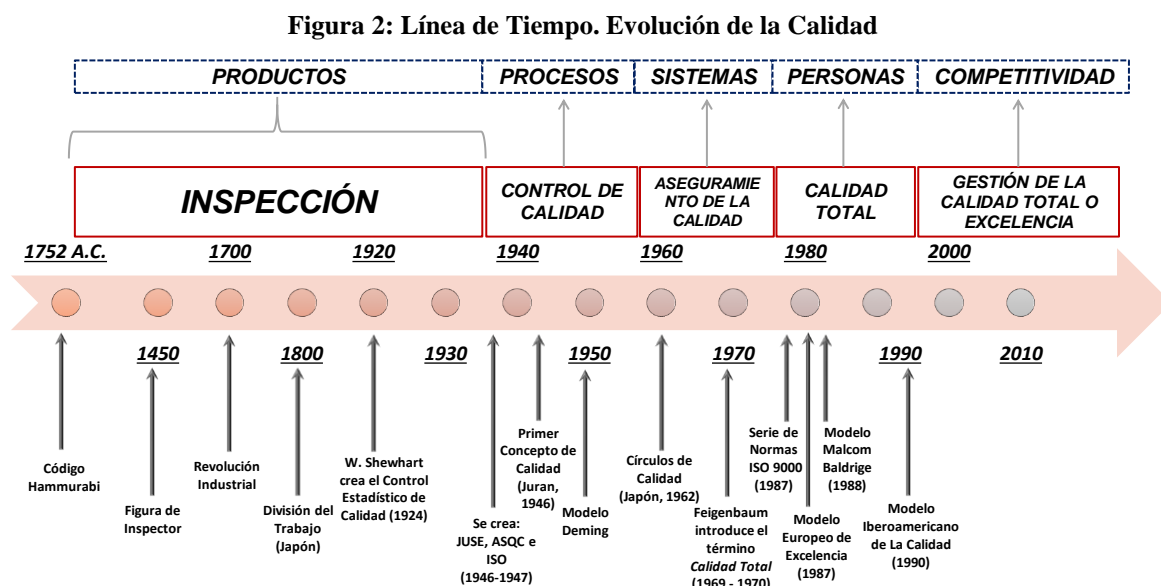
**Figura 2: Línea de Tiempo. Evolución de la Calidad**

PRODUCTOS | PROCESOS | SISTEMAS | PERSONAS | COMPETITIVIDAD

INSPECCIÓN | CONTROL DE CALIDAD | ASEGURAMIENTO DE LA CALIDAD | CALIDAD TOTAL | GESTIÓN DE LA CALIDAD TOTAL O EXCELENCIA

1752 A.C. 1700 1920 1940 1960 1980 2000

1450 1800 1930 1950 1970 1990 2010

Código Hammurabi

Figura de Inspector

Revolución Industrial

División del Trabajo (Japón)

W. Shewhart crea el Control Estadístico de Calidad (1924)

Se crea: JUSE, ASQC e ISO (1946-1947)

Primer Concepto de Calidad (Juran, 1946)

Modelo Deming

Círculos de Calidad (Japón, 1962)

Feigenbaum introduce el término *Calidad Total* (1969 - 1970)

Serie de Normas ISO 9000 (1987)

Modelo Europeo de Excelencia (1987)

Modelo Malcom Baldrige (1988)

Modelo Iberoamericano de La Calidad (1990)